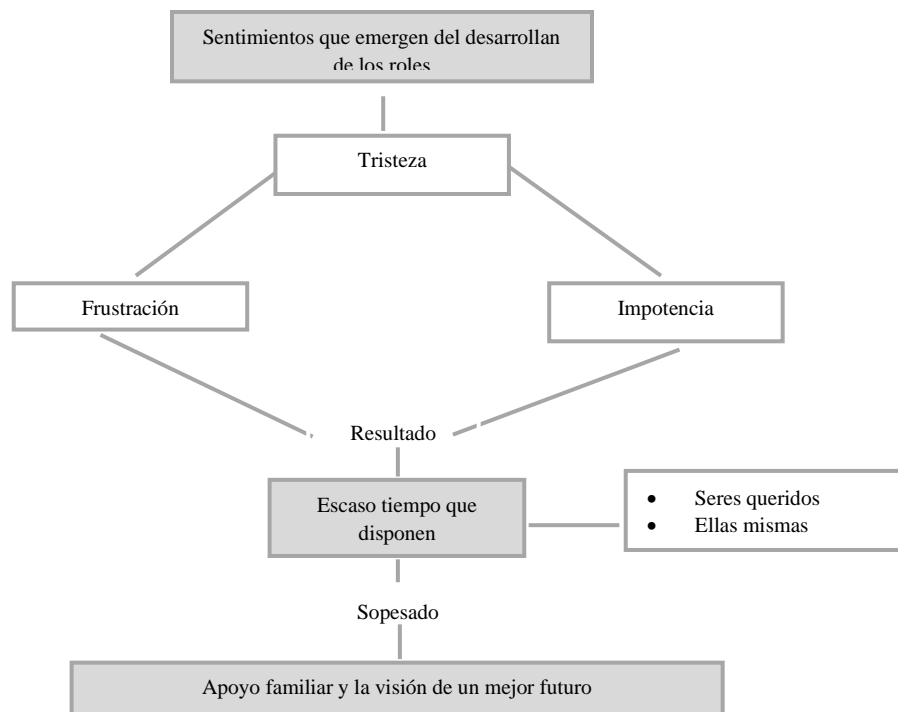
Sentimientos que emergen del desarrollan de los roles

Tristeza

Frustración

Impotencia

Resultado

Escaso tiempo que disponen

- Seres queridos
- Ellas mismas

Sopesado

Apoyo familiar y la visión de un mejor futuro